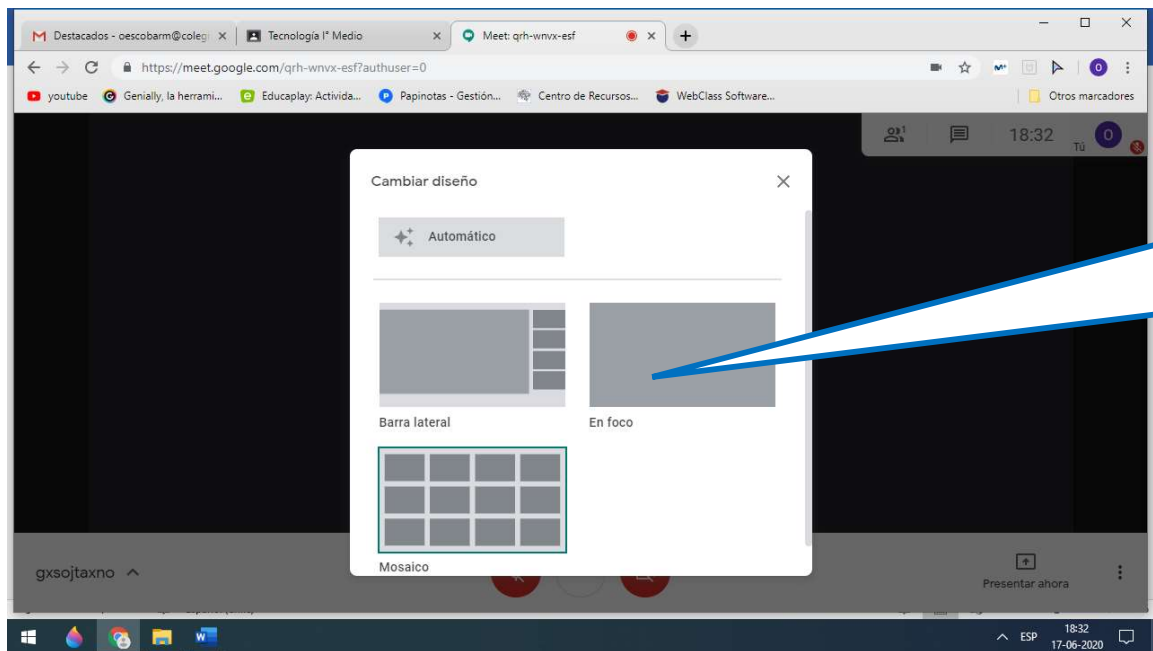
M Destacados - oescobarm@coleg ×
Tecnología I° Medio ×
Meet: qrh-wnvx-esf ×
+

https://meet.google.com/qrh-wnvx-esf?authuser=0

youtube
Genially, la herrami...
Educaplay: Activida...
Papinotas - Gestión...
Centro de Recursos...
WebClass Software...
Otros marcadores

1
18:32
Tú

Cambiar diseño
×
Automático
Barra lateral
En foco
Mosaico

gxsojtaxno ^

Presentar ahora

ESP
18:32
17-06-2020